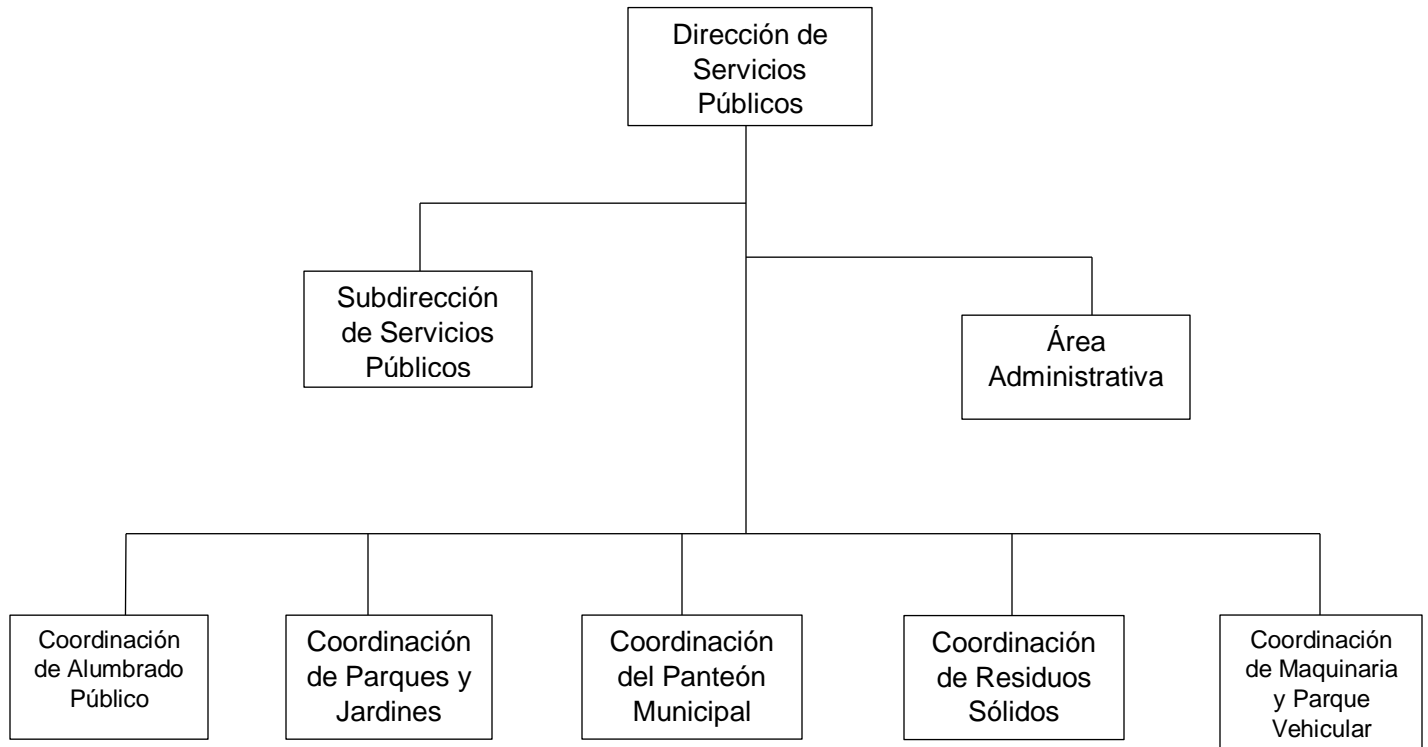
Dirección de Servicios Públicos

Subdirección de Servicios Públicos

Área Administrativa

Coordinación de Alumbrado Público

Coordinación de Parques y Jardines

Coordinación del Panteón Municipal

Coordinación de Residuos Sólidos

Coordinación de Maquinaria y Parque Vehicular